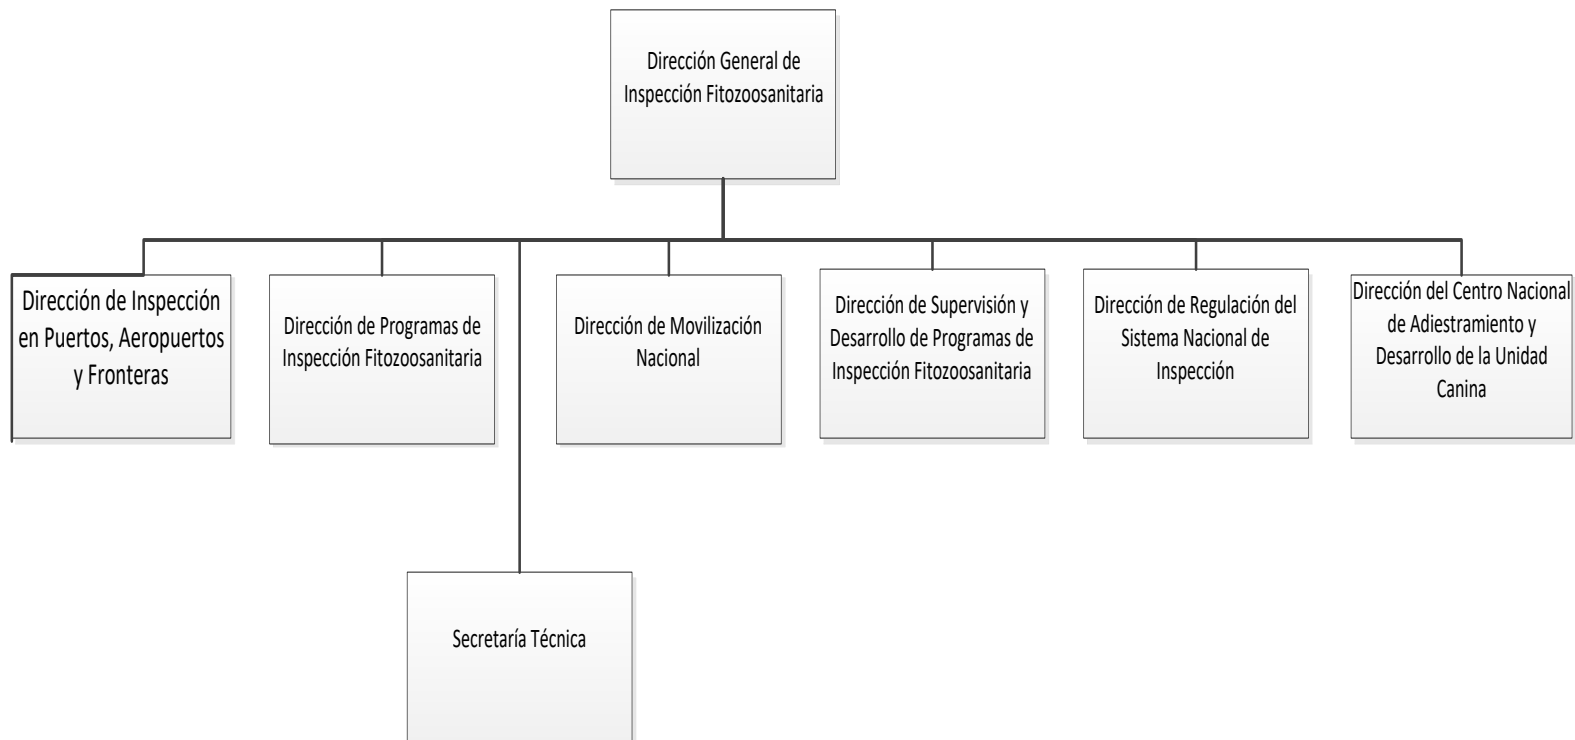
Dirección General de Inspección Fitozoosanitaria

Dirección de Inspección en Puertos, Aeropuertos y Fronteras

Dirección de Programas de Inspección Fitozoosanitaria

Dirección de Movilización Nacional

Dirección de Supervisión y Desarrollo de Programas de Inspección Fitozoosanitaria

Dirección de Regulación del Sistema Nacional de Inspección

Dirección del Centro Nacional de Adiestramiento y Desarrollo de la Unidad Canina

Secretaría Técnica